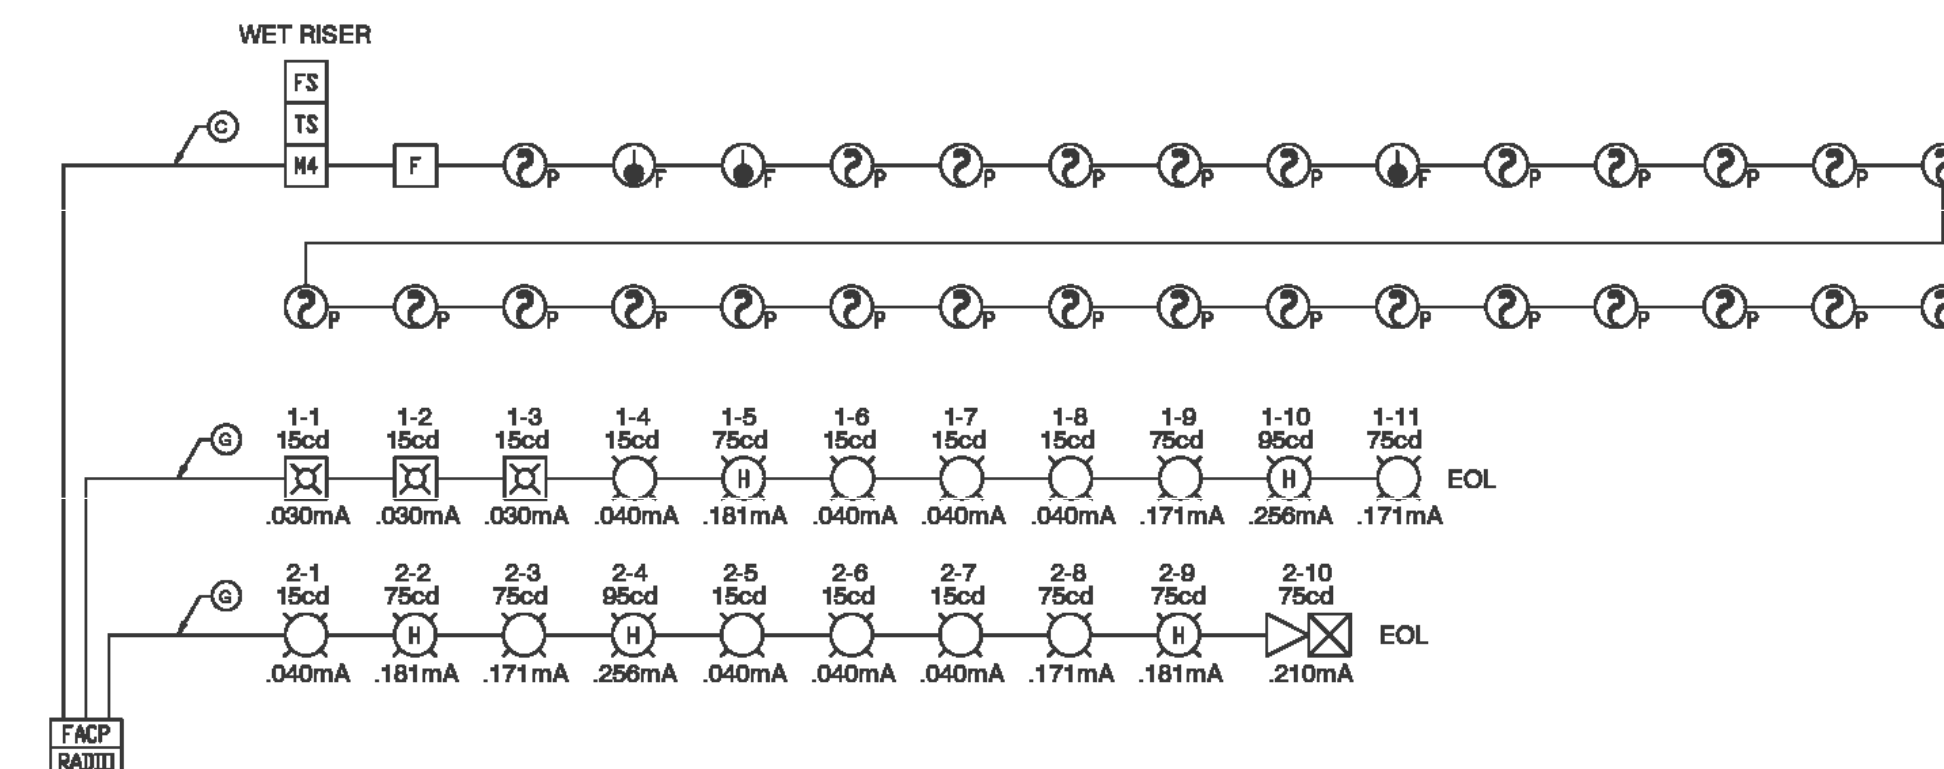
WET RISER

FS
TS
M4

C

F

P F F P P P P P F P P P P

P P P P P P P P P P P P P P P

G

1-1 15cd .030mA
1-2 15cd .030mA
1-3 15cd .030mA
1-4 15cd .040mA
1-5 75cd H .181mA
1-6 15cd .040mA
1-7 15cd .040mA
1-8 15cd .040mA
1-9 75cd .171mA
1-10 95cd H .256mA
1-11 75cd .171mA
EOL

G

2-1 15cd .040mA
2-2 75cd H .181mA
2-3 75cd .171mA
2-4 95cd H .256mA
2-5 15cd .040mA
2-6 15cd .040mA
2-7 15cd .040mA
2-8 75cd .171mA
2-9 75cd H .181mA
2-10 75cd .210mA
EOL

FACP
RADIO